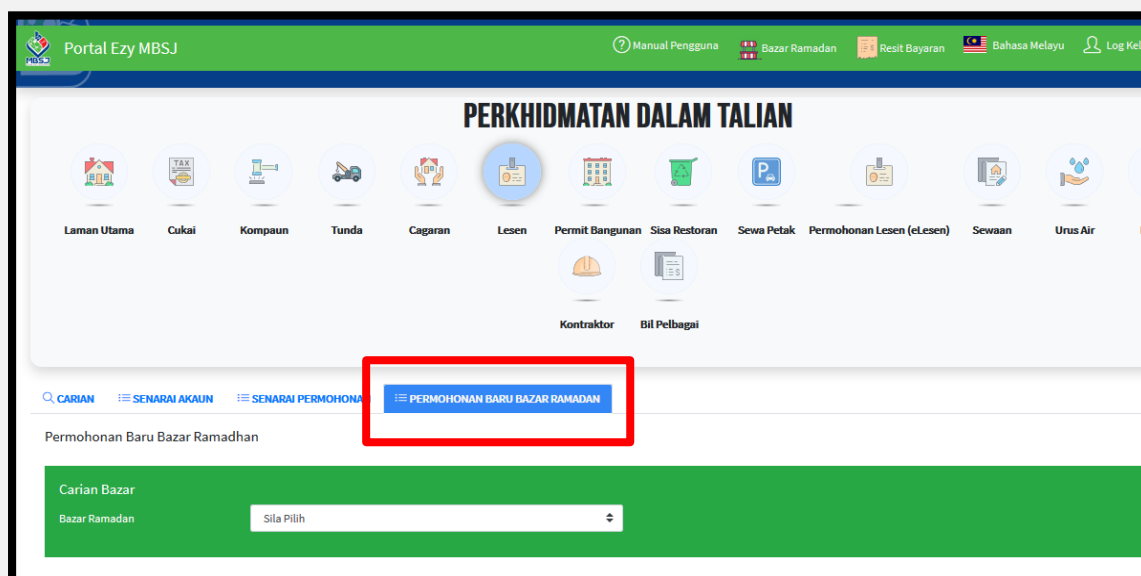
MBSJ Portal Ezy MBSJ

Manual Pengguna Bazar Ramadan Resit Bayaran Bahasa Melayu Log Kel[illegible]

PERKHIDMATAN DALAM TALIAN

TAX

Laman Utama Cukai Kompaun Tunda Cagaran Lesen Permit Bangunan Sisa Restoran Sewa Petak Permohonan Lesen (eLesen) Sewaan Urus Air

Kontraktor Bil Pelbagai

CARIAN SENARAI AKAUN SENARAI PERMOHONA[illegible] PERMOHONAN BARU BAZAR RAMADAN

Permohonan Baru Bazar Ramadhan

Carian Bazar

Bazar Ramadan Sila Pilih